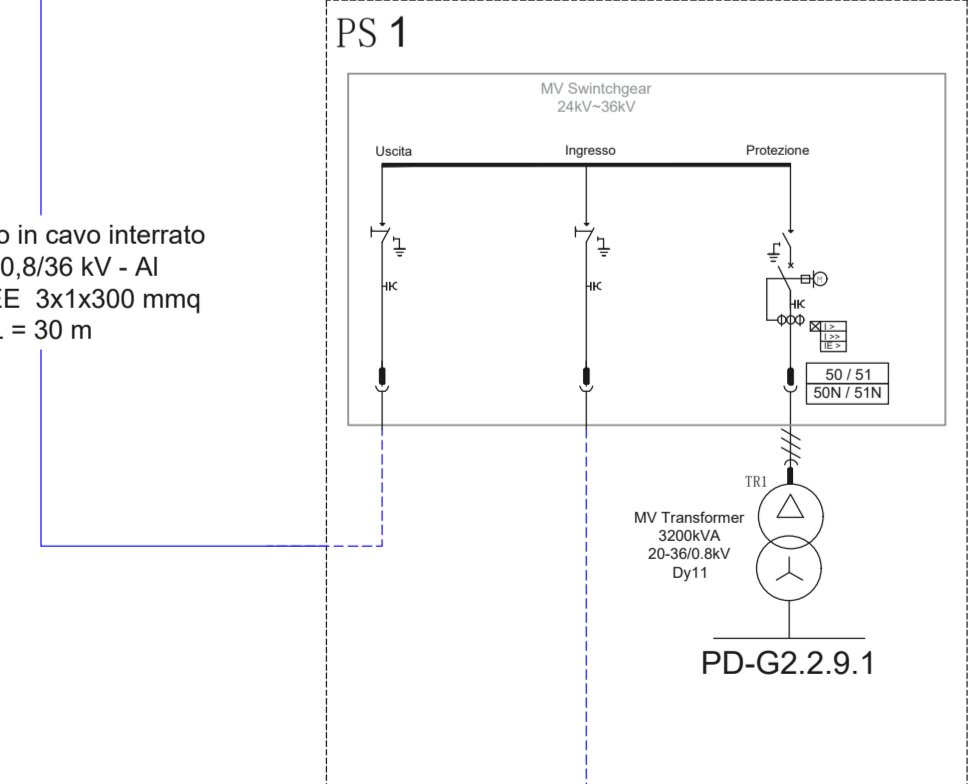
PS 1

MV Swintchgear
24kV~36kV

Uscita
Ingresso
Protezione

o in cavo interrato
0,8/36 kV - Al
EE 3x1x300 mmq
L = 30 m

I >
I >>
IE >

50 / 51
50N / 51N

TR1

MV Transformer
3200kVA
20-36/0.8kV
Dy11

PD-G2.2.9.1